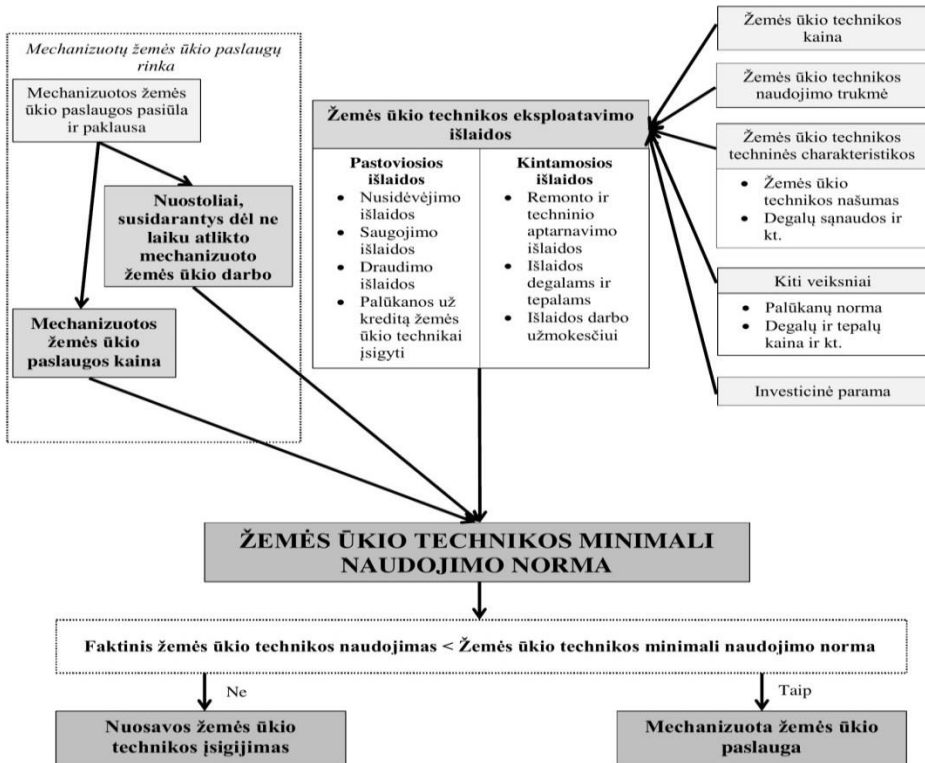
Mechanizuotų žemės ūkio paslaugų rinka

Mechanizuotos žemės ūkio paslaugos pasiūla ir paklausa

Nuostoliai, susidarantys dėl ne laiku atlikto mechanizuoto žemės ūkio darbo

Mechanizuotos žemės ūkio paslaugos kaina

Žemės ūkio technikos eksploatavimo išlaidos

Pastoviosios išlaidos
- Nusidėvėjimo išlaidos
- Saugojimo išlaidos
- Draudimo išlaidos
- Palūkanos už kreditą žemės ūkio technikai įsigyti

Kintamosios išlaidos
- Remonto ir techninio aptarnavimo išlaidos
- Išlaidos degalams ir tepalams
- Išlaidos darbo užmokesčiui

Žemės ūkio technikos kaina

Žemės ūkio technikos naudojimo trukmė

Žemės ūkio technikos techninės charakteristikos
- Žemės ūkio technikos našumas
- Degalų sąnaudos ir kt.

Kiti veiksniai
- Palūkanų norma
- Degalų ir tepalų kaina ir kt.

Investicinė parama

ŽEMĖS ŪKIO TECHNIKOS MINIMALI NAUDOJIMO NORMA

Faktinis žemės ūkio technikos naudojimas < Žemės ūkio technikos minimali naudojimo norma

Ne

Taip

Nuosavos žemės ūkio technikos įsigijimas

Mechanizuota žemės ūkio paslauga